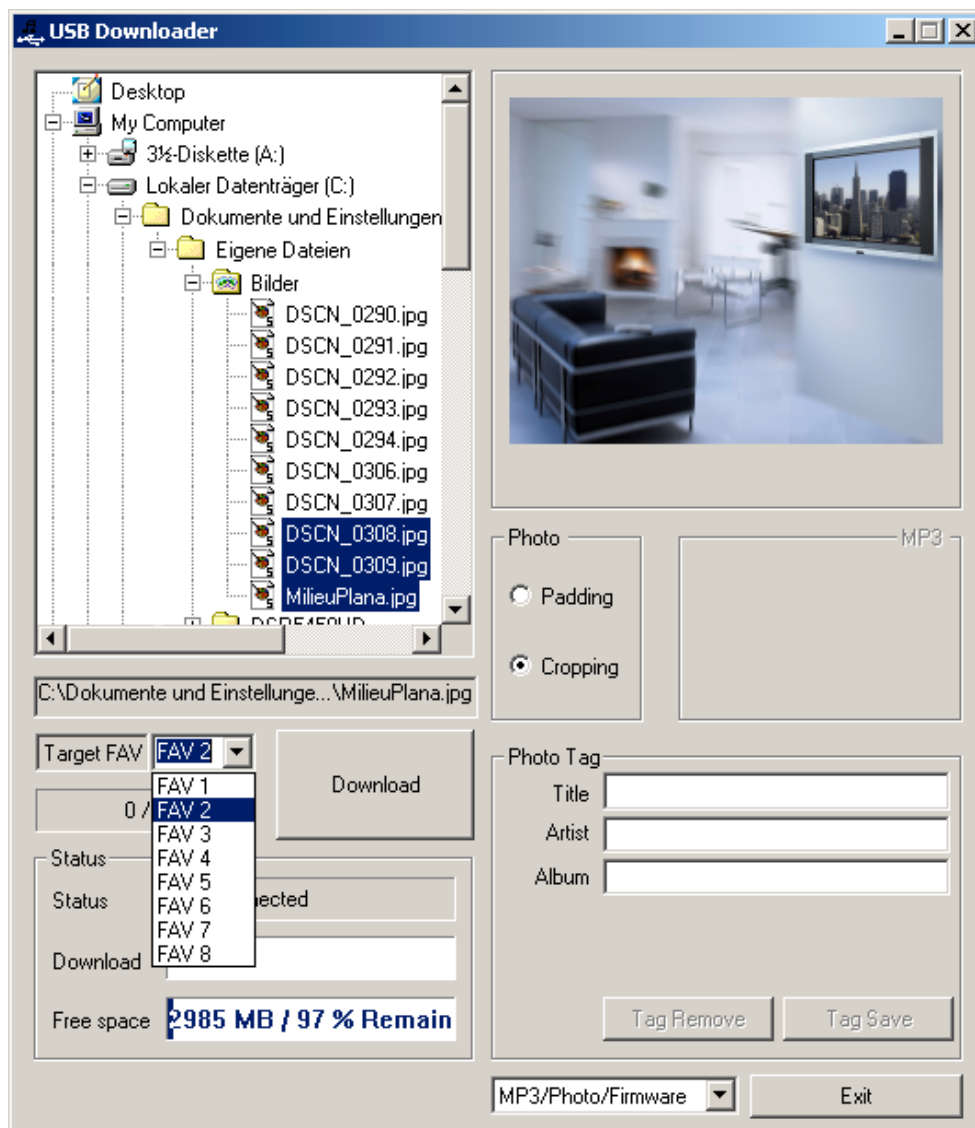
USB Downloader

Desktop
My Computer
3½-Diskette (A:)
Lokaler Datenträger (C:)
Dokumente und Einstellungen
Eigene Dateien
Bilder
DSCN_0290.jpg
DSCN_0291.jpg
DSCN_0292.jpg
DSCN_0293.jpg
DSCN_0294.jpg
DSCN_0306.jpg
DSCN_0307.jpg
DSCN_0308.jpg
DSCN_0309.jpg
MilieuPlana.jpg
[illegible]

C:\Dokumente und Einstellunge...\MilieuPlana.jpg

Target FAV FAV 2
FAV 1
FAV 2
FAV 3
FAV 4
FAV 5
FAV 6
FAV 7
FAV 8

Download

0 /

Status
Status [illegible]ected
Download
Free space 2985 MB / 97 % Remain

Photo
Padding
Cropping

MP3

Photo Tag
Title
Artist
Album

Tag Remove
Tag Save

MP3/Photo/Firmware
Exit